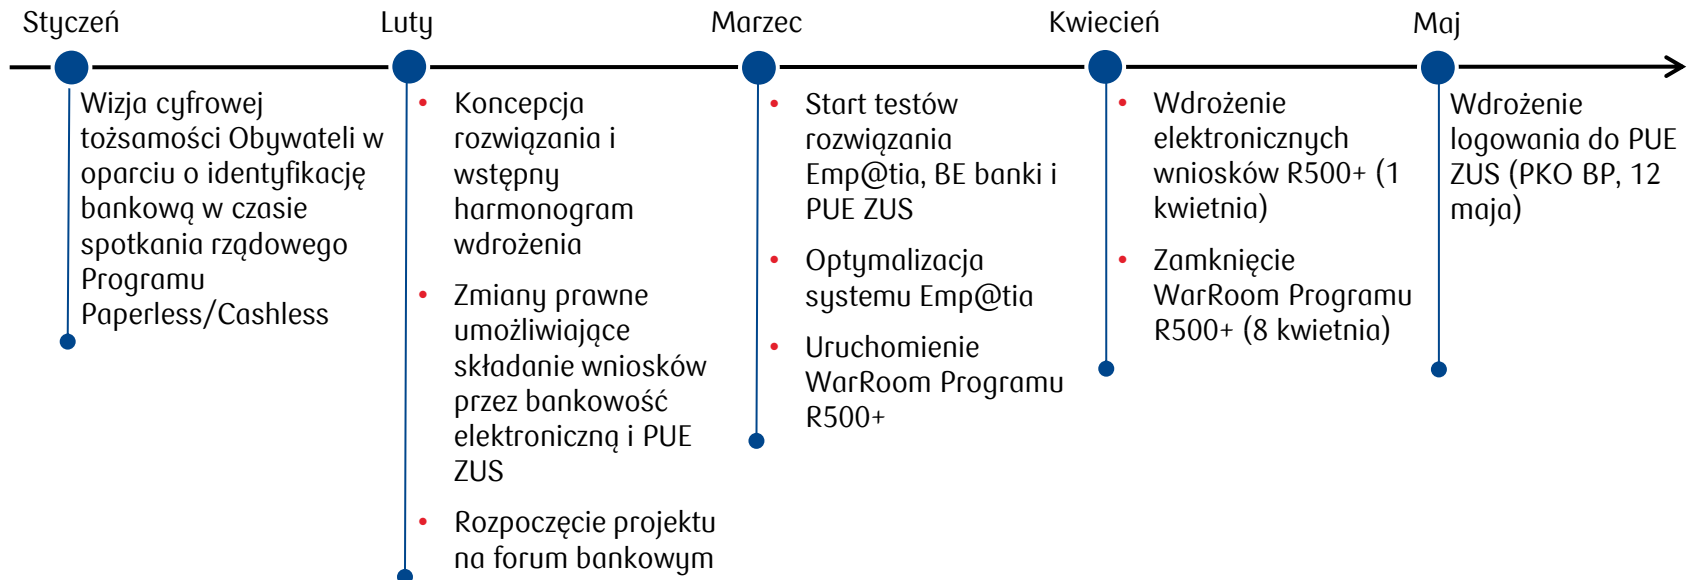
Styczeń

Wizja cyfrowej tożsamości Obywateli w oparciu o identyfikację bankową w czasie spotkania rządowego Programu Paperless/Cashless

Luty

- Koncepcja rozwiązania i wstępny harmonogram wdrożenia
- Zmiany prawne umożliwiające składanie wniosków przez bankowość elektroniczną i PUE ZUS
- Rozpoczęcie projektu na forum bankowym

Marzec

- Start testów rozwiązania Emp@tia, BE banki i PUE ZUS
- Optymalizacja systemu Emp@tia
- Uruchomienie WarRoom Programu R500+

Kwiecień

- Wdrożenie elektronicznych wniosków R500+ (1 kwietnia)
- Zamknięcie WarRoom Programu R500+ (8 kwietnia)

Maj

Wdrożenie logowania do PUE ZUS (PKO BP, 12 maja)